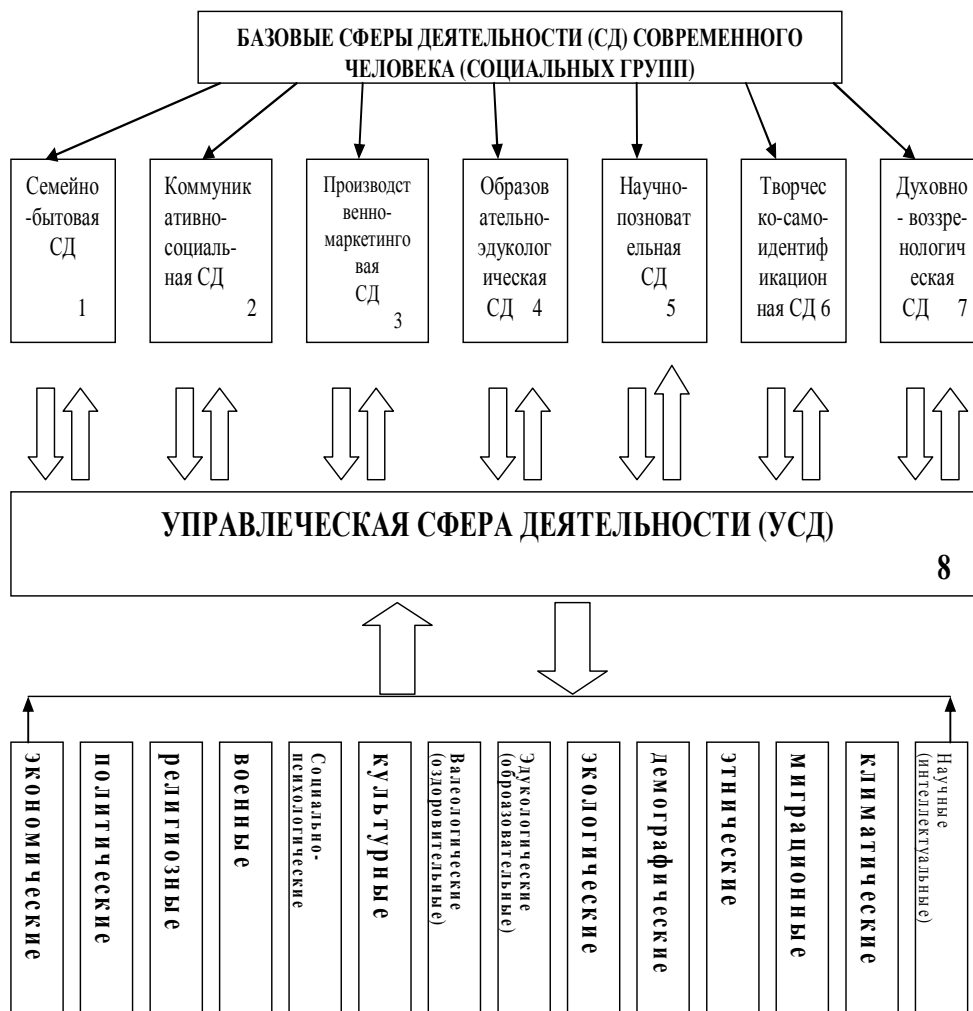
БАЗОВЫЕ СФЕРЫ ДЕЯТЕЛЬНОСТИ (СД) СОВРЕМЕННОГО ЧЕЛОВЕКА (СОЦИАЛЬНЫХ ГРУПП)

Семейно-бытовая СД 1

Коммуникативно-социальная СД 2

Производственно-маркетинговая СД 3

Образовательно-эдукологическая СД 4

Научно-позновательная СД 5

Творческо-самоидентификационная СД 6

Духовно-воззренологическая СД 7

УПРАВЛЕЧЕСКАЯ СФЕРА ДЕЯТЕЛЬНОСТИ (УСД)

8

экономические

политические

религиозные

военные

Социально-психологические

культурные

Валеологические (оздоровительные)

Эдукологические (образовательные)

экологические

демографические

этнические

миграционные

климатические

Научные (интеллектуальные)